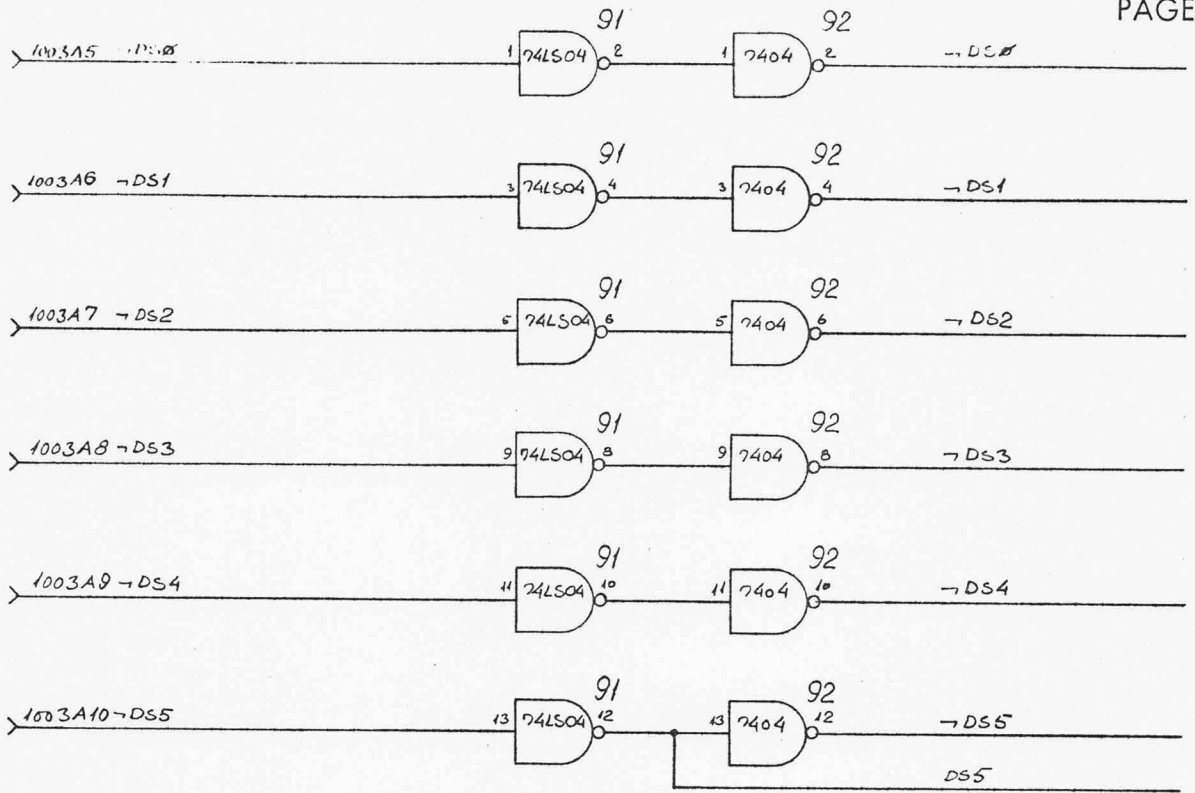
PAGE

1003A5 ¬DSØ
91
1 74LS04 2
92
1 7404 2
¬DSØ

1003A6 ¬DS1
91
3 74LS04 4
92
3 7404 4
¬DS1

1003A7 ¬DS2
91
5 74LS04 6
92
5 7404 6
¬DS2

1003A8 ¬DS3
91
9 74LS04 8
92
9 7404 8
¬DS3

1003A9 ¬DS4
91
11 74LS04 10
92
11 7404 10
¬DS4

1003A10 ¬DS5
91
13 74LS04 12
92
13 7404 12
¬DS5
DS5